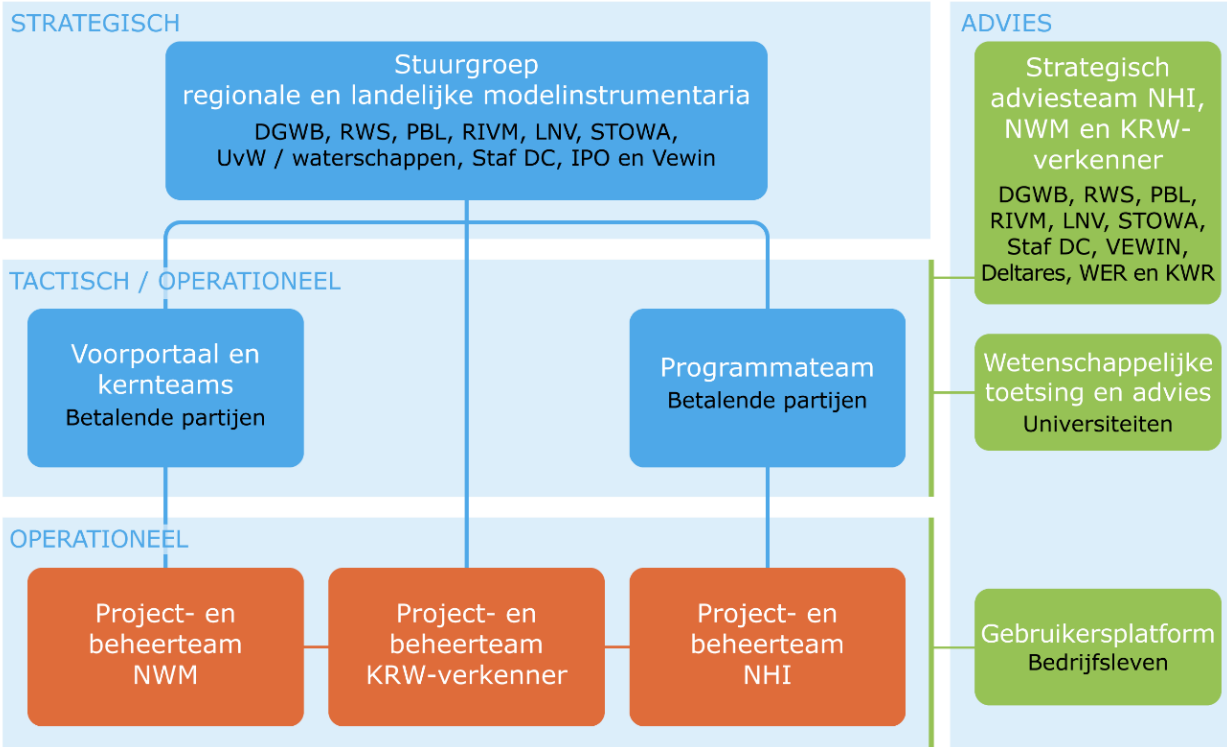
STRATEGISCH

Stuurgroep
regionale en landelijke modelinstrumentaria
DGWB, RWS, PBL, RIVM, LNV, STOWA,
UvW / waterschappen, Staf DC, IPO en Vewin

ADVIES

Strategisch adviesteam NHI, NWM en KRW-verkenner
DGWB, RWS, PBL, RIVM, LNV, STOWA, Staf DC, VEWIN, Deltares, WER en KWR

TACTISCH / OPERATIONEEL

Voorportaal en kernteams
Betalende partijen

Programmateam
Betalende partijen

Wetenschappelijke toetsing en advies
Universiteiten

OPERATIONEEL

Project- en beheerteam NWM

Project- en beheerteam KRW-verkenner

Project- en beheerteam NHI

Gebruikersplatform
Bedrijfsleven